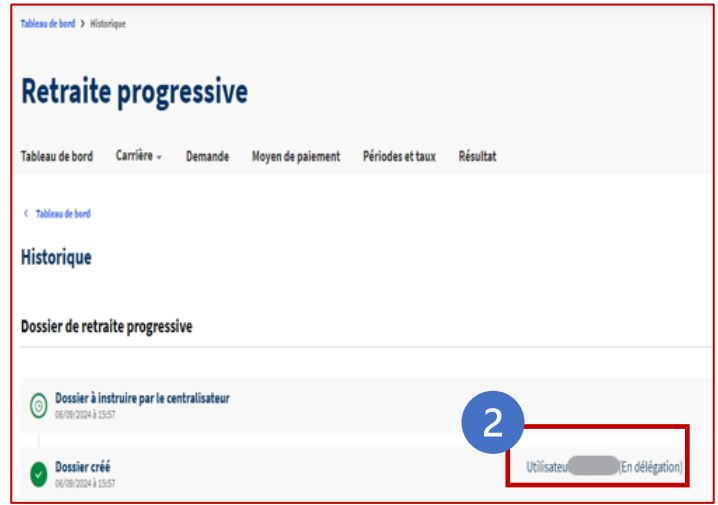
Tableau de bord > Historique

Retraite progressive

Tableau de bord Carrière Demande Moyen de paiement Périodes et taux Résultat

< Tableau de bord

Historique

Dossier de retraite progressive

Dossier à instruire par le centralisateur
06/09/2024 à 15:57

Dossier créé
06/09/2024 à 15:57

2

Utilisateu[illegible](En délégation)